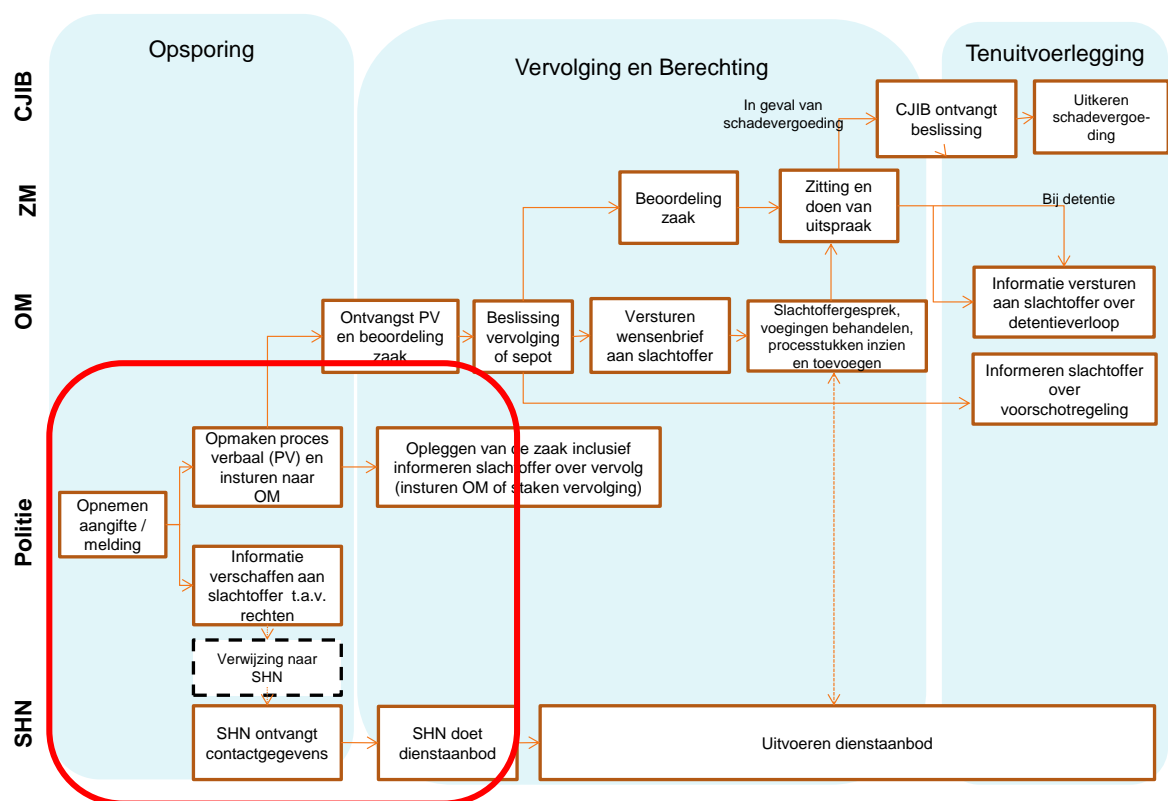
Opsporing

Vervolging en Berechting

Tenuitvoerlegging

CJIB

ZM

OM

Politie

SHN

In geval van schadevergoeding

CJIB ontvangt beslissing

Uitkeren schadevergoeding

Beoordeling zaak

Zitting en doen van uitspraak

Bij detentie

Informatie versturen aan slachtoffer over detentieverloop

Ontvangst PV en beoordeling zaak

Beslissing vervolging of sepot

Versturen wensenbrief aan slachtoffer

Slachtoffergesprek, voegingen behandelen, processtukken inzien en toevoegen

Informeren slachtoffer over voorschotregeling

Opmaken proces verbaal (PV) en insturen naar OM

Opleggen van de zaak inclusief informeren slachtoffer over vervolg (insturen OM of staken vervolging)

Opnemen aangifte / melding

Informatie verschaffen aan slachtoffer t.a.v. rechten

Verwijzing naar SHN

SHN ontvangt contactgegevens

SHN doet dienstaanbod

Uitvoeren dienstaanbod